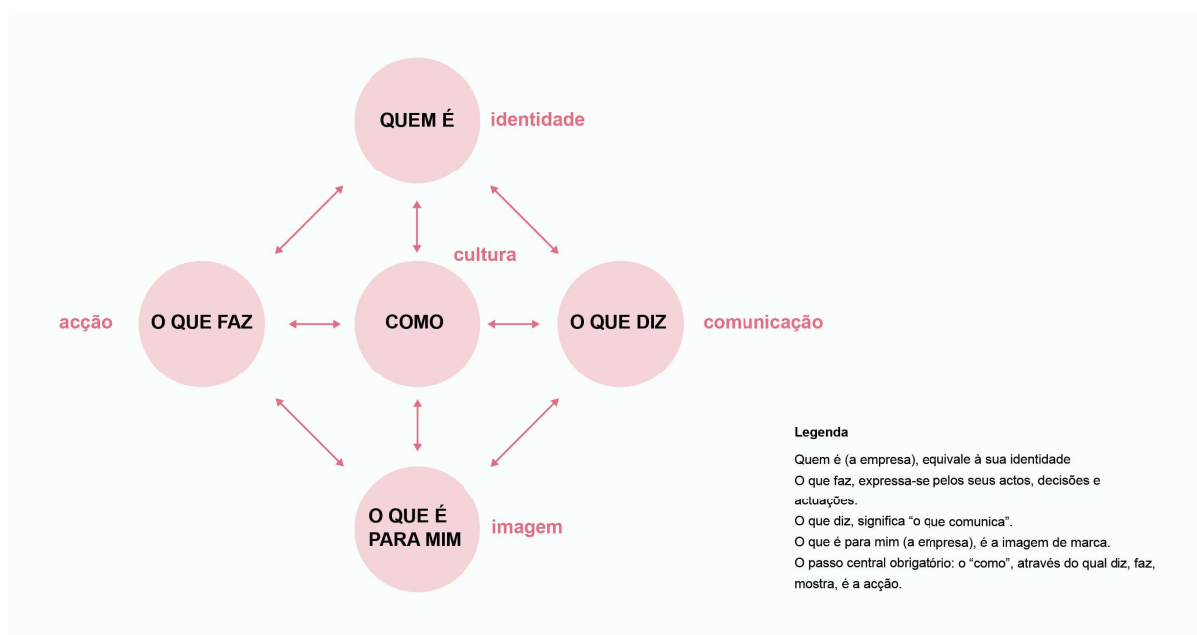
QUEM É
identidade

cultura

acção
O QUE FAZ
COMO
O QUE DIZ
comunicação

O QUE É PARA MIM
imagem

Legenda

Quem é (a empresa), equivale à sua identidade
O que faz, expressa-se pelos seus actos, decisões e actuações.
O que diz, significa "o que comunica".
O que é para mim (a empresa), é a imagem de marca.
O passo central obrigatório: o "como", através do qual diz, faz, mostra, é a acção.